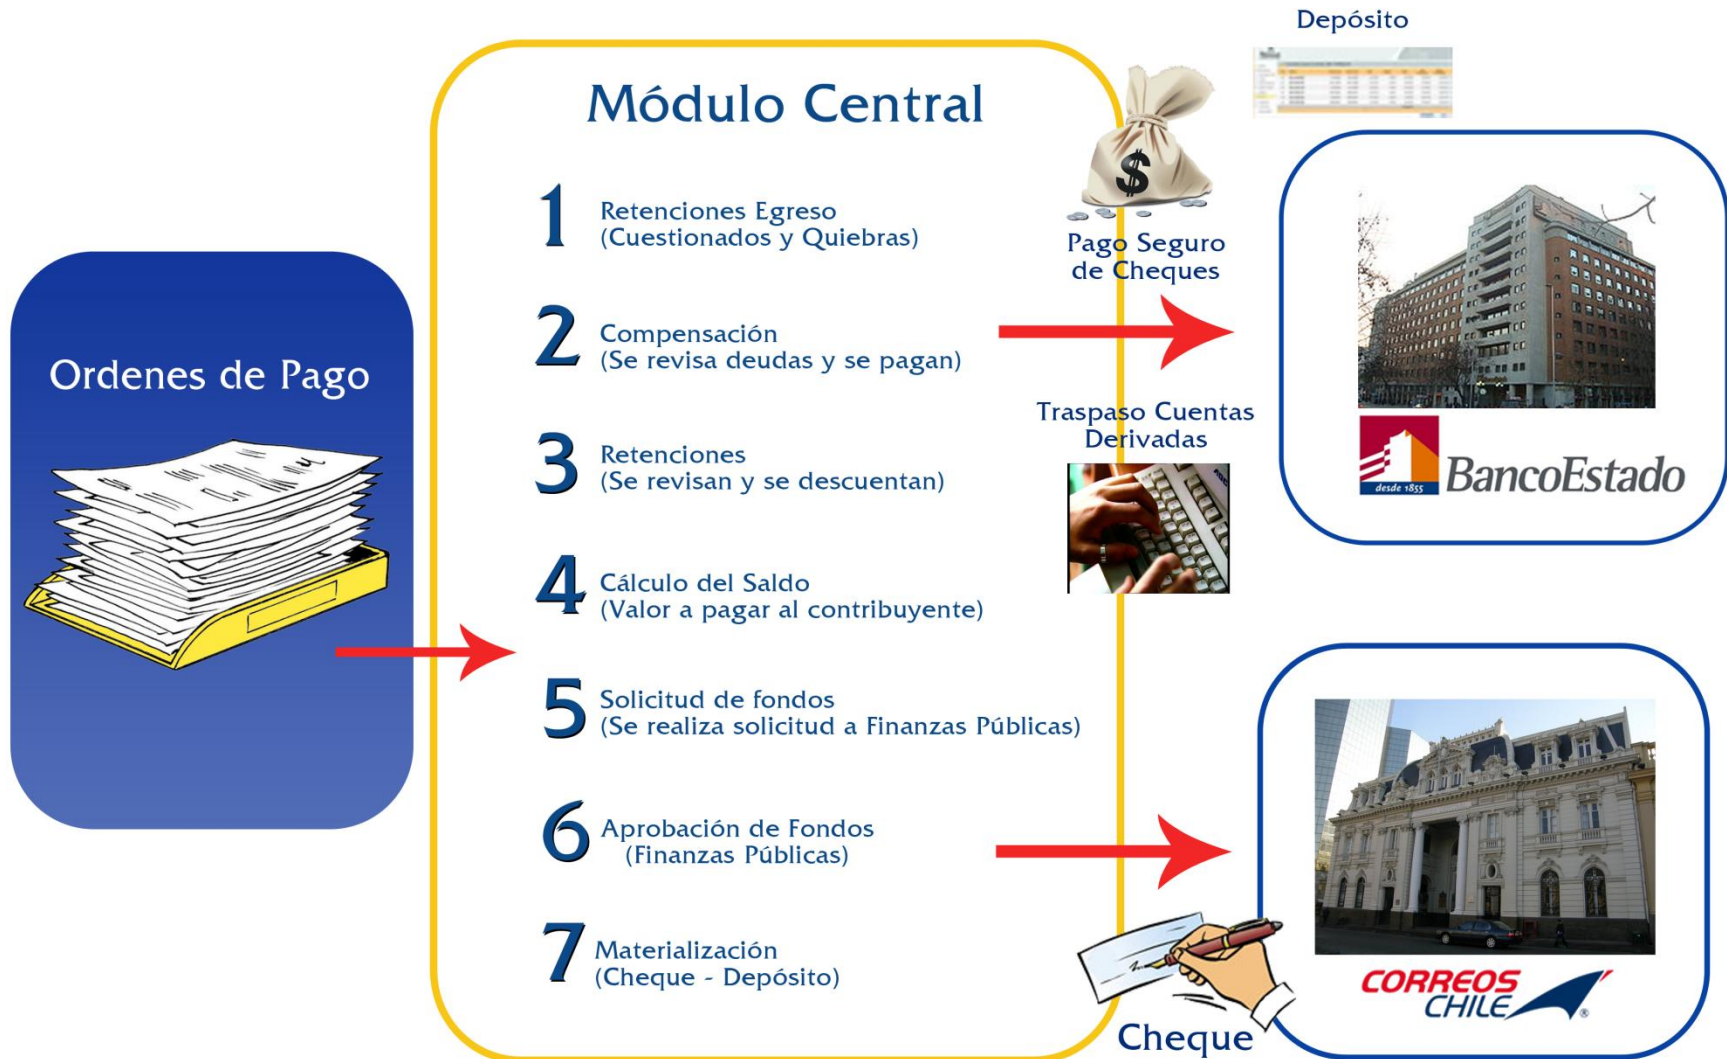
Depósito

Módulo Central

1 Retenciones Egreso (Cuestionados y Quiebras)

2 Compensación (Se revisa deudas y se pagan)

3 Retenciones (Se revisan y se descuentan)

4 Cálculo del Saldo (Valor a pagar al contribuyente)

5 Solicitud de fondos (Se realiza solicitud a Finanzas Públicas)

6 Aprobación de Fondos (Finanzas Públicas)

7 Materialización (Cheque - Depósito)

Ordenes de Pago

Pago Seguro de Cheques

Traspaso Cuentas Derivadas

desde 1855 BancoEstado

CORREOS CHILE

Cheque